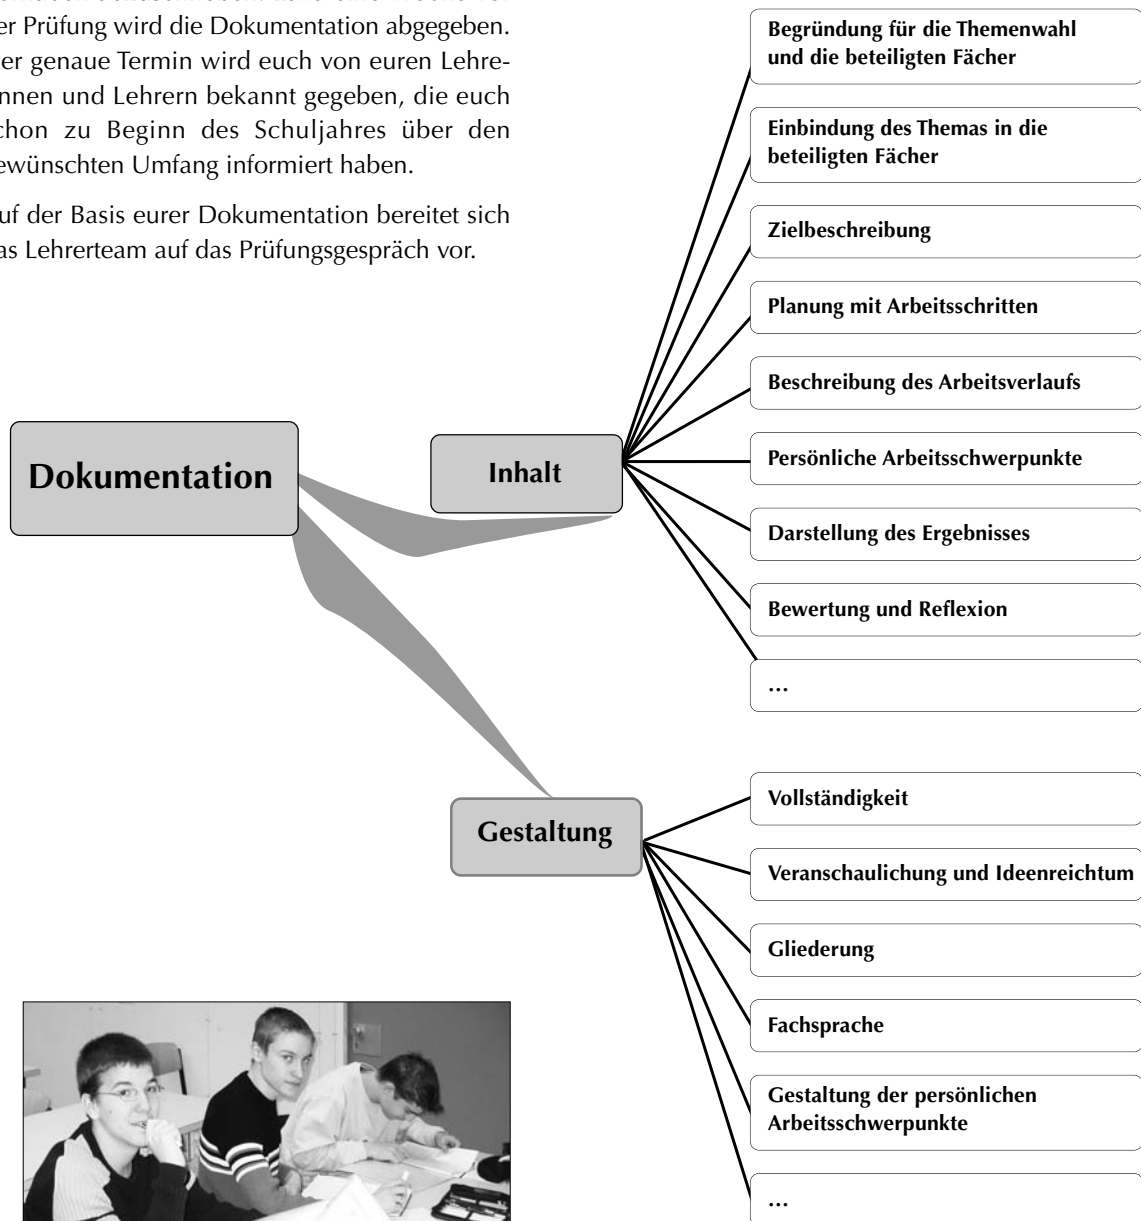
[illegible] der Prüfung wird die Dokumentation abgegeben. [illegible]er genaue Termin wird euch von euren Lehre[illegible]nnen und Lehrern bekannt gegeben, die euch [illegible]chon zu Beginn des Schuljahres über den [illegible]ewünschten Umfang informiert haben.

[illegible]uf der Basis eurer Dokumentation bereitet sich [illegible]as Lehrerteam auf das Prüfungsgespräch vor.

Dokumentation

Inhalt

Begründung für die Themenwahl und die beteiligten Fächer

Einbindung des Themas in die beteiligten Fächer

Zielbeschreibung

Planung mit Arbeitsschritten

Beschreibung des Arbeitsverlaufs

Persönliche Arbeitsschwerpunkte

Darstellung des Ergebnisses

Bewertung und Reflexion

...

Gestaltung

Vollständigkeit

Veranschaulichung und Ideenreichtum

Gliederung

Fachsprache

Gestaltung der persönlichen Arbeitsschwerpunkte

...